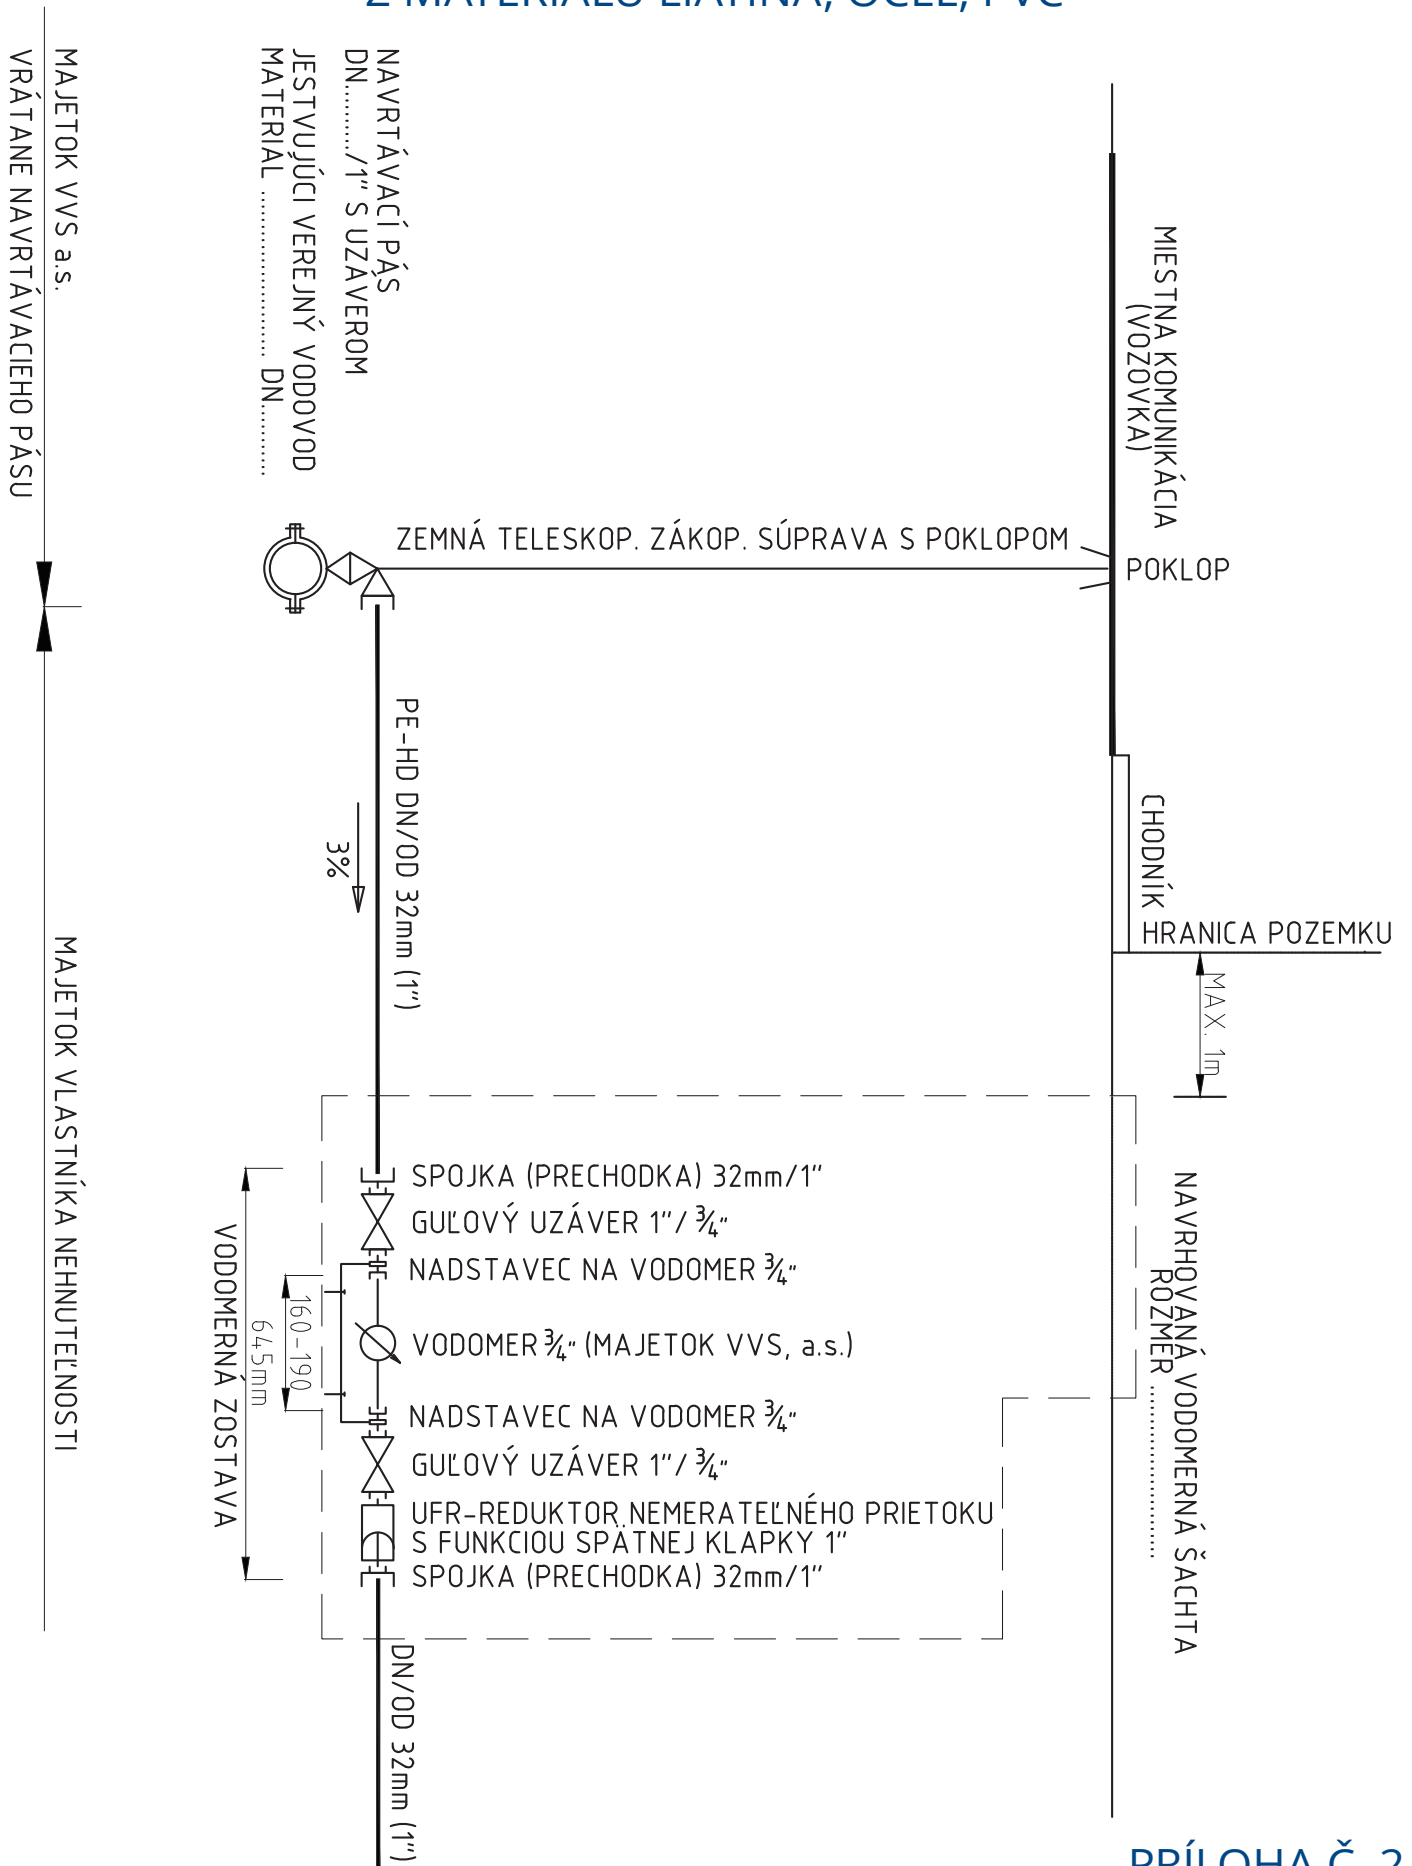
Z MATERIÁLU LIATINA, OCEĽ, PVC

MAJETOK VVS a.s.
VRÁTANE NAVRTÁVACIEHO PÁSU

NAVRTÁVACÍ PÁS
DN......../1" S UZÁVEROM

JESTVUJÚCI VEREJNÝ VODOVOD
MATERIÁL .................... DN.........

MIESTNA KOMUNIKÁCIA
(VOZOVKA)

ZEMNÁ TELESKOP. ZÁKOP. SÚPRAVA S POKLOPOM

POKLOP

PE-HD DN/OD 32mm (1")

3%

CHODNÍK

HRANICA POZEMKU

MAX. 1m

MAJETOK VLASTNÍKA NEHNUTEĽNOSTI

SPOJKA (PRECHODKA) 32mm/1"
GUĽOVÝ UZÁVER 1"/ ¾"
NADSTAVEC NA VODOMER ¾"
VODOMER ¾" (MAJETOK VVS, a.s.)
NADSTAVEC NA VODOMER ¾"
GUĽOVÝ UZÁVER 1"/ ¾"
UFR-REDUKTOR NEMERATEĽNÉHO PRIETOKU
S FUNKCIOU SPÄTNEJ KLAPKY 1"
SPOJKA (PRECHODKA) 32mm/1"

VODOMERNÁ ZOSTAVA

645mm

160-190

NAVRHOVANÁ VODOMERNÁ ŠACHTA
ROZMER ......................

DN/OD 32mm (1")

PRÍLOHA Č. 2